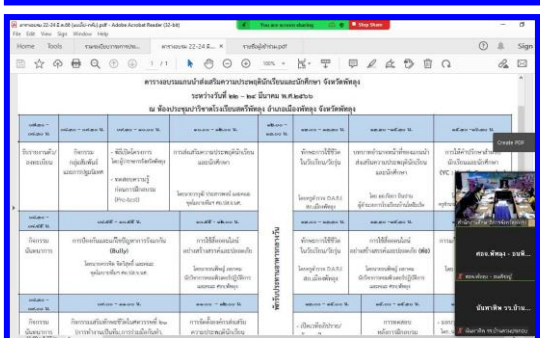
ตารางอบรม 22-24 มี.ค. (ฉบับ-จริง).pdf - Adobe Acrobat Reader (32-bit)
You are screen sharing
Stop Share
File Edit View Sign Window Help
Home Tools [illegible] ตารางอบรม 22-24 มี... รายชื่อผู้เข้าอบรม.pdf
Sign
1 / 1
100%

ตารางอบรมแกนนำส่งเสริมความประพฤตินักเรียนและนักศึกษา จังหวัดพัทลุง
ระหว่างวันที่ ๒๒ – ๒๔ มีนาคม พ.ศ.๒๕๖๖
ณ ห้องประชุมบริหารโรงเรียนสตรีพัทลุง อำเภอเมืองพัทลุง จังหวัดพัทลุง

Create PDF

พักรับประทานอาหารกลางวัน

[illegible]

ศธจ.พัทลุง - ยะห์...

บันทาพิพ รร.บ้าน...